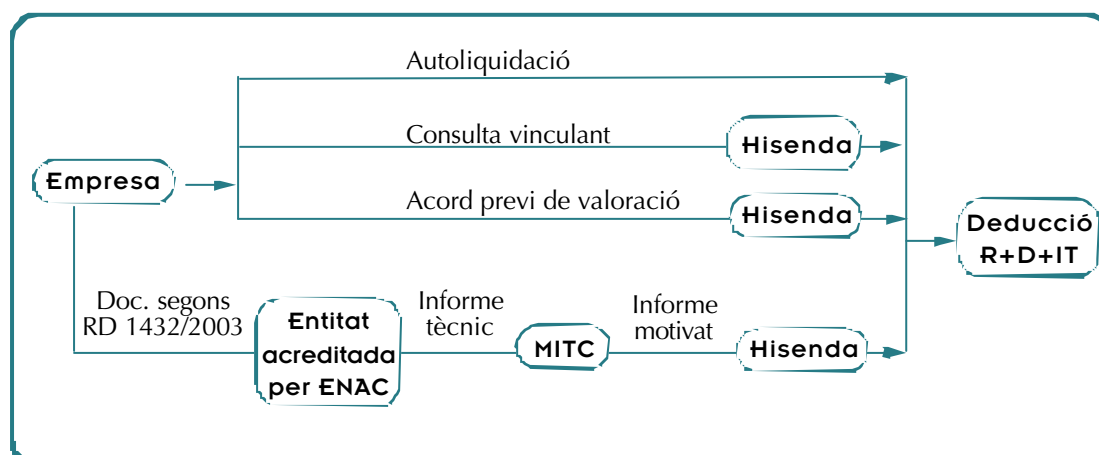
Autoliquidació

Consulta vinculant

Hisenda

Empresa

Acord previ de valoració

Hisenda

Deducció R+D+IT

Doc. segons RD 1432/2003

Entitat acreditada per ENAC

Informe tècnic

MITC

Informe motivat

Hisenda